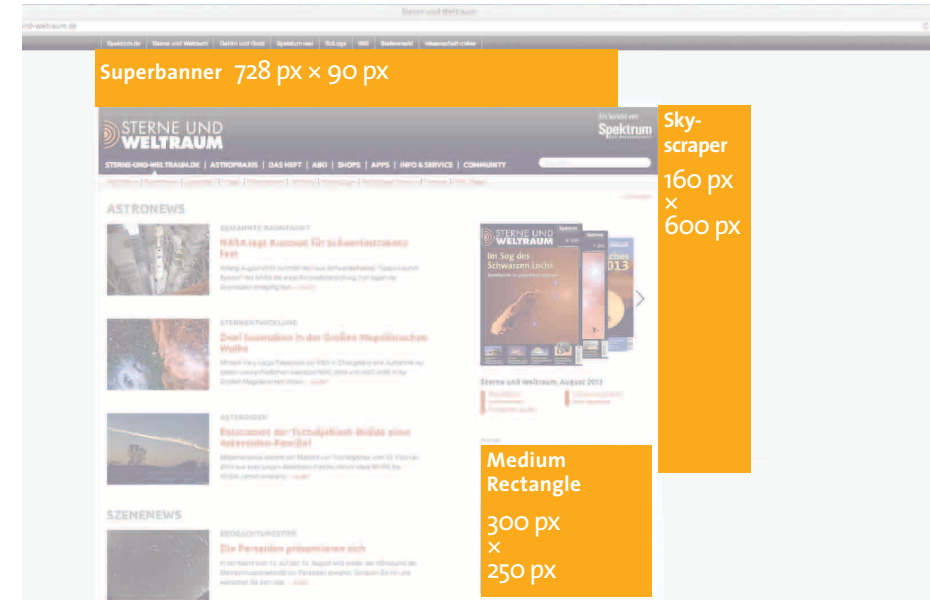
Sterne und Weltraum

rd-weltraum.de

Spektrum.de | Sterne und Weltraum | Gehirn und Geist | Spektrum neo | SciLogs | Wiki | Biotechnik | Wissenschaft online

Superbanner 728 px × 90 px

STERNE UND WELTRAUM

Ein Service von Spektrum

STERNE-UND-WELTRAUM.DE | ASTROPRAXIS | DAS HEFT | ABO | SHOPS | APPS | INFO & SERVICE | COMMUNITY

Sky-scraper 160 px × 600 px

ASTRONEWS

BEMANNTE RAUMFAHRT
NASA legt Konzept für Schwerlastrakete fest

STERNENTWICKLUNG
Drei Supernovae in der Großen Magellanschen Wolke

ASTEROIDEN
Erstaunen der Tscheljabinsk-Boliden einen Asteroiden-Familie!

SZENENEWS

BEOBACHTUNGSTIPP
Die Perseiden präsentieren sich

STERNE UND WELTRAUM

Im Sog des Schwarzen Lochs

2013

Sterne und Weltraum, August 2013

Medium Rectangle

300 px × 250 px